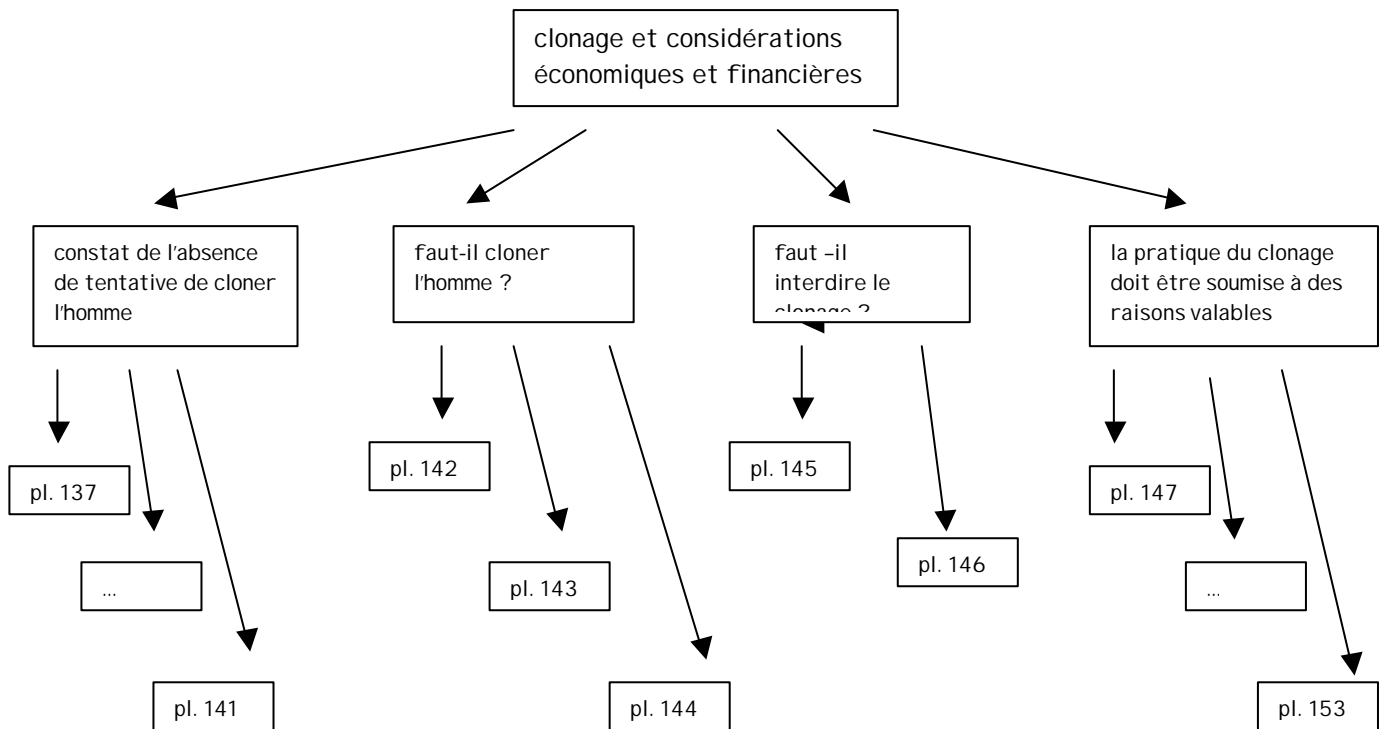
clonage et considérations économiques et financières

constat de l'absence de tentative de cloner l'homme

pl. 137

...

pl. 141

faut-il cloner l'homme ?

pl. 142

pl. 143

pl. 144

faut –il interdire le clonage ?

pl. 145

pl. 146

la pratique du clonage doit être soumise à des raisons valables

pl. 147

...

pl. 153